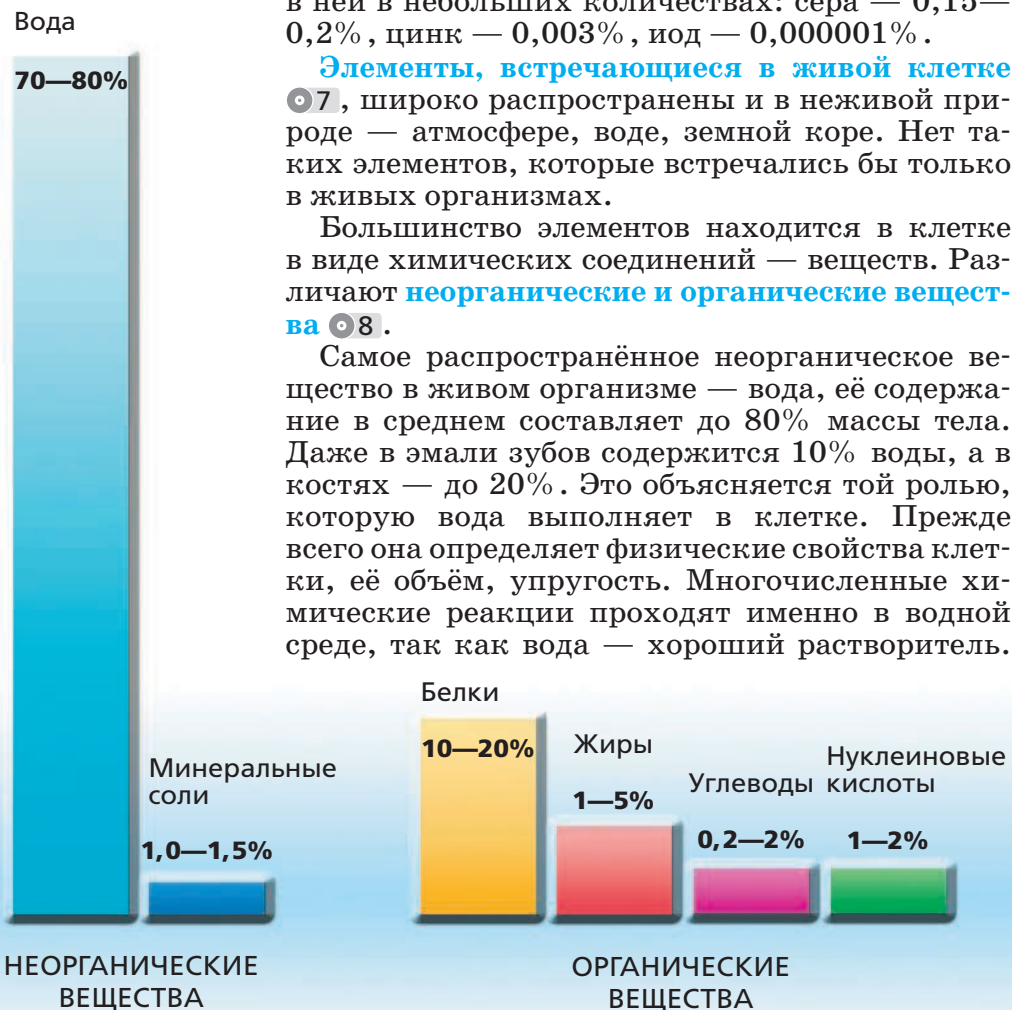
Вода

70—80%

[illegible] $0,2\%$, цинк — $0,003\%$, иод — $0,000001\%$.

Элементы, встречающиеся в живой клетке 7, широко распространены и в неживой природе — атмосфере, воде, земной коре. Нет таких элементов, которые встречались бы только в живых организмах.

Большинство элементов находится в клетке в виде химических соединений — веществ. Различают неорганические и органические вещества 8.

Самое распространённое неорганическое вещество в живом организме — вода, её содержание в среднем составляет до $80\%$ массы тела. Даже в эмали зубов содержится $10\%$ воды, а в костях — до $20\%$. Это объясняется той ролью, которую вода выполняет в клетке. Прежде всего она определяет физические свойства клетки, её объём, упругость. Многочисленные химические реакции проходят именно в водной среде, так как вода — хороший растворитель.

Минеральные соли

1,0—1,5%

Белки

10—20%

Жиры

1—5%

Углеводы

0,2—2%

Нуклеиновые кислоты

1—2%

НЕОРГАНИЧЕСКИЕ ВЕЩЕСТВА

ОРГАНИЧЕСКИЕ ВЕЩЕСТВА